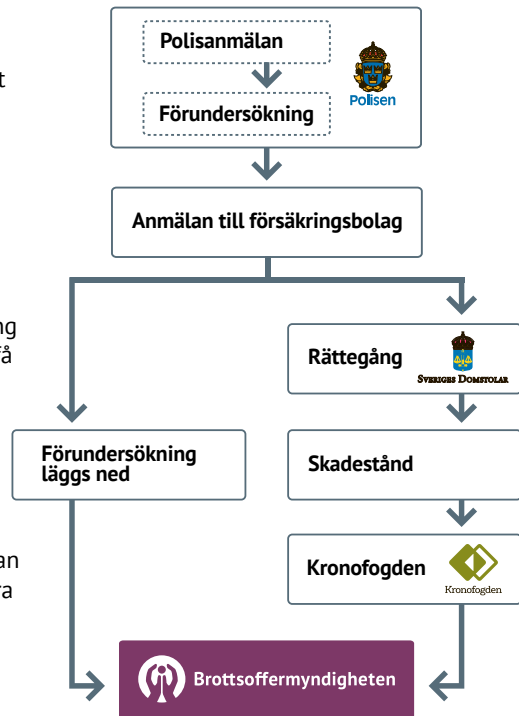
t

ng
å

an
ra

Polisanmälan

Förundersökning

Polisen

Anmälan till försäkringsbolag

Rättegång

Sveriges Domstolar

Förundersökning läggs ned

Skadestånd

Kronofogden

Kronofogden

Brottsoffermyndigheten